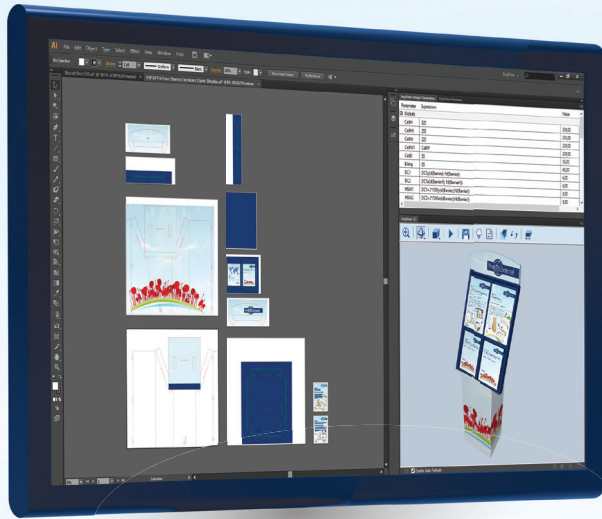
Ai File Edit Object Type Select Effect View Window Help

Parameter | Expression | Value
Globals
CalH1 | 225
CalH4 | 225 | 225,00
CalH6 | 225 | 225,00
CalH4 | CalH1 | 225,00
CalH1 | 225 | 225,00
CalD | 55 | 55,00
Blang | 55 | 55,00
DC1 | DC%(BlankerH/ N(Blanker)) | 45,00
DC2 | DC%(BlankerH/ N(Blanker)) | 4,00
HBAD | DC%+7/100(x(Blanker)) | 4,00
HBAD | DC%+7/100(x(Blanker)) | 4,00